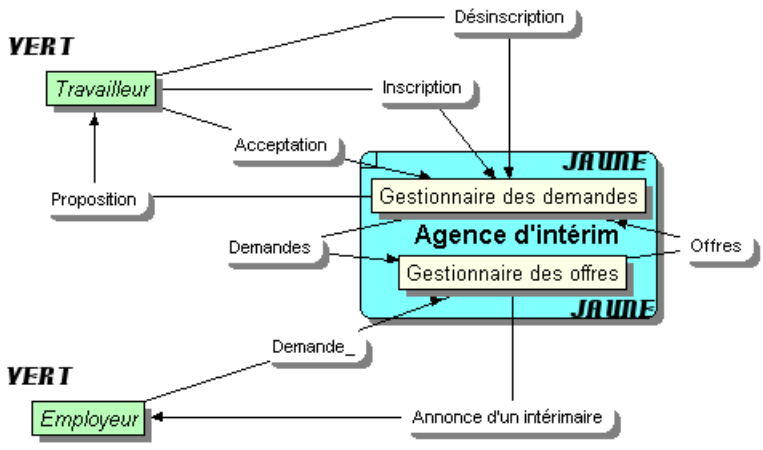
Désinscription

VERT

Travailleur

Inscription

Acceptation

JAUNE

Proposition

Gestionnaire des demandes

Agence d'intérim

Demandes

Offres

Gestionnaire des offres

JAUNE

Demande_

VERT

Employeur

Annonce d'un intérimaire